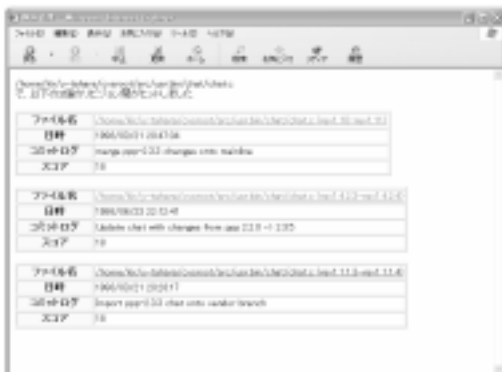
ファイル(F) 編集(E) 表示(V) お気に入り(A) ツール(T) ヘルプ(H)

/home/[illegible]/chat/chat.c
で、以下の比較でビジュアル差分を示しました

| ファイル名 | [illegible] |
|---|---|
| 日時 | 1995/10/21 20:47:06 |
| コミットログ | merge ppp-2.3.3 changes onto mainline |
| スコア | 10 |

| ファイル名 | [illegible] |
|---|---|
| 日時 | 1996/08/23 22:13:45 |
| コミットログ | Update chat with changes from ppp 2.2.0 -> 2.3.5 |
| スコア | 10 |

| ファイル名 | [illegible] |
|---|---|
| 日時 | 1995/10/21 20:20:17 |
| コミットログ | Import ppp-2.3.3 chat onto vendor branch |
| スコア | 10 |